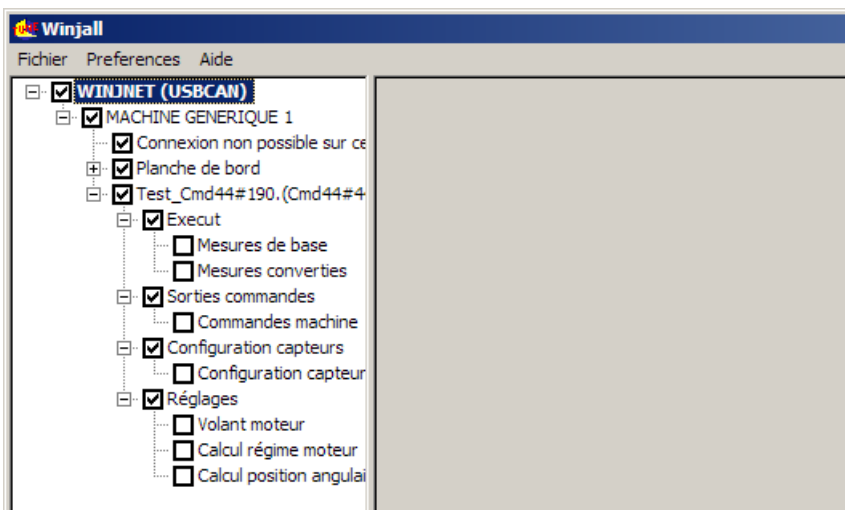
Winjall

Fichier Preferences Aide

WINJNET (USBCAN)
MACHINE GENERIQUE 1
Connexion non possible sur ce
Planche de bord
Test_Cmd44#190.(Cmd44#4
Execut
Mesures de base
Mesures converties
Sorties commandes
Commandes machine
Configuration capteurs
Configuration capteur
Réglages
Volant moteur
Calcul régime moteur
Calcul position angulai